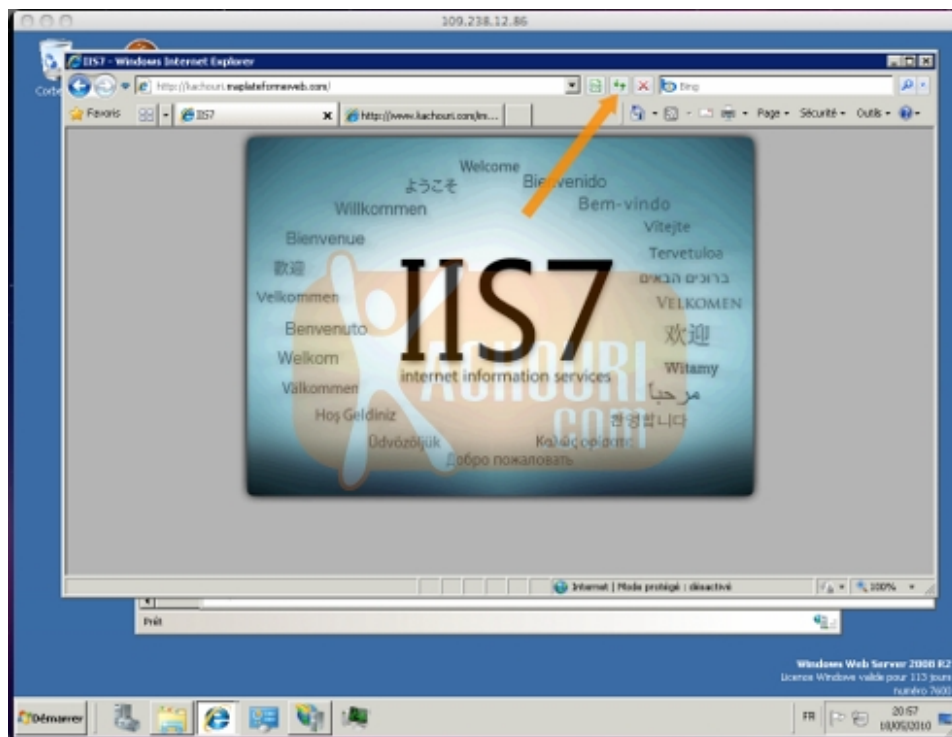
109.238.12.86

IIS7 - Windows Internet Explorer

http://kachouri.maplateformeweb.com/

Bing

Favoris

IIS7

http://www.kachouri.com/m...

Page • Sécurité • Outils •

Welcome
ようこそ
Bienvenido
Willkommen
Bem-vindo
Vitejte
Bienvenue
Tervetuloa
歡迎
ברוכים הבאים
Velkommen
VELKOMEN
IIS7
Benvenuto
欢迎
Welkom
Witamy
internet information services
Välkommen
مرحبا
Hoş Geldiniz
환영합니다
Üdvözöljük
Καλώς ορίσατε
Добро пожаловать

KACHOURI.COM

Internet | Mode protégé : désactivé

100%

Prêt

Corbeille

Windows Web Server 2008 R2
Licence Windows valide pour 113 jours
numéro 7600

Démarrer

FR

20:57
18/05/2010